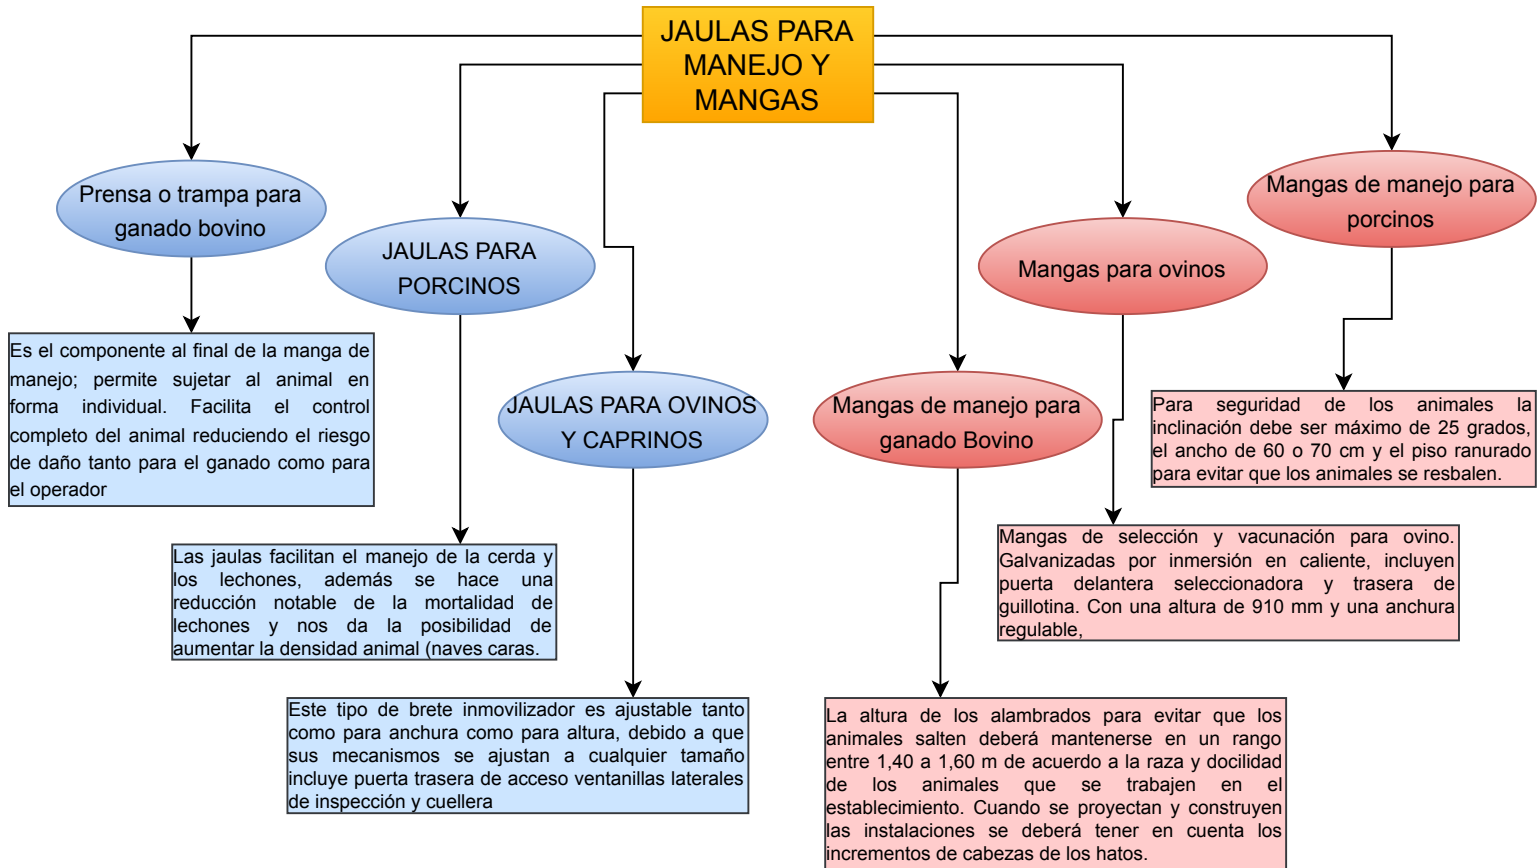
JAULAS PARA MANEJO Y MANGAS

Prensa o trampa para ganado bovino

Es el componente al final de la manga de manejo; permite sujetar al animal en forma individual. Facilita el control completo del animal reduciendo el riesgo de daño tanto para el ganado como para el operador

JAULAS PARA PORCINOS

Las jaulas facilitan el manejo de la cerda y los lechones, además se hace una reducción notable de la mortalidad de lechones y nos da la posibilidad de aumentar la densidad animal (naves caras.

JAULAS PARA OVINOS Y CAPRINOS

Este tipo de brete inmovilizador es ajustable tanto como para anchura como para altura, debido a que sus mecanismos se ajustan a cualquier tamaño incluye puerta trasera de acceso ventanillas laterales de inspección y cuellera

Mangas de manejo para ganado Bovino

La altura de los alambrados para evitar que los animales salten deberá mantenerse en un rango entre 1,40 a 1,60 m de acuerdo a la raza y docilidad de los animales que se trabajen en el establecimiento. Cuando se proyectan y construyen las instalaciones se deberá tener en cuenta los incrementos de cabezas de los hatos.

Mangas para ovinos

Mangas de selección y vacunación para ovino. Galvanizadas por inmersión en caliente, incluyen puerta delantera seleccionadora y trasera de guillotina. Con una altura de 910 mm y una anchura regulable,

Mangas de manejo para porcinos

Para seguridad de los animales la inclinación debe ser máximo de 25 grados, el ancho de 60 o 70 cm y el piso ranurado para evitar que los animales se resbalen.